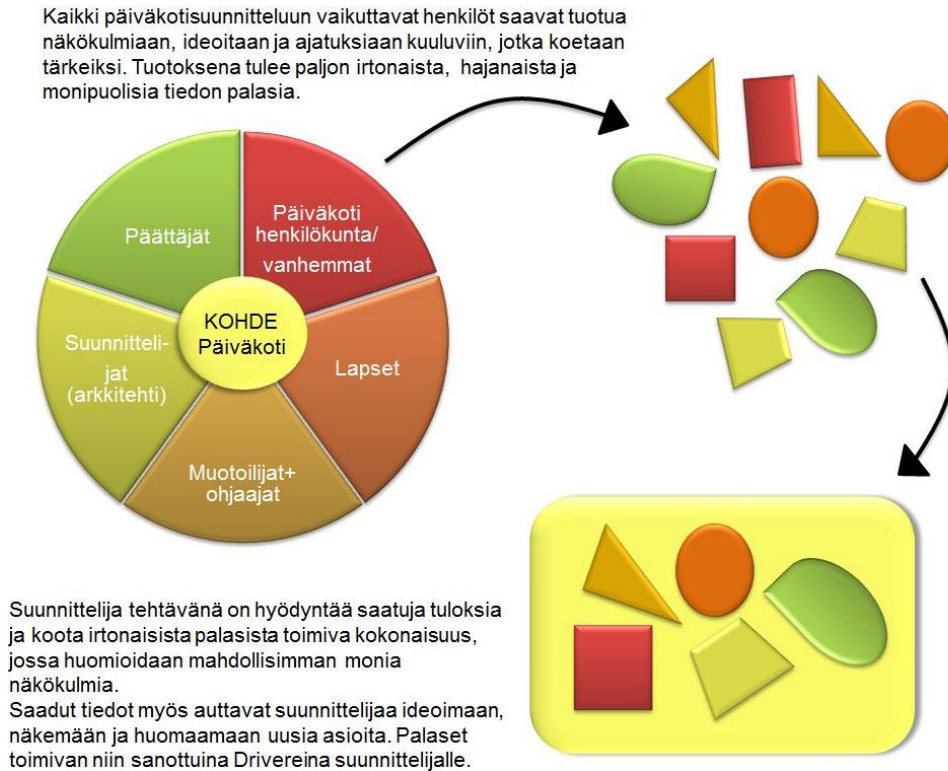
Kaikki päiväkotisuunnitteluun vaikuttavat henkilöt saavat tuotua näkökulmiaan, ideoitaan ja ajatuksiaan kuuluviin, jotka koetaan tärkeiksi. Tuotoksena tulee paljon irtonaista, hajanaista ja monipuolisia tiedon palasia.

Päättäjät

Päiväkoti henkilökunta/ vanhemmat

KOHDE Päiväkoti

Suunnittelijat (arkkitehti)

Lapset

Muotoilijat+ ohjaajat

Suunnittelija tehtävänä on hyödyntää saatuja tuloksia ja koota irtonaisista palasista toimiva kokonaisuus, jossa huomioidaan mahdollisimman monia näkökulmia.
Saadut tiedot myös auttavat suunnittelijaa ideoimaan, näkemään ja huomaamaan uusia asioita. Palaset toimivan niin sanottuina Drivereina suunnittelijalle.